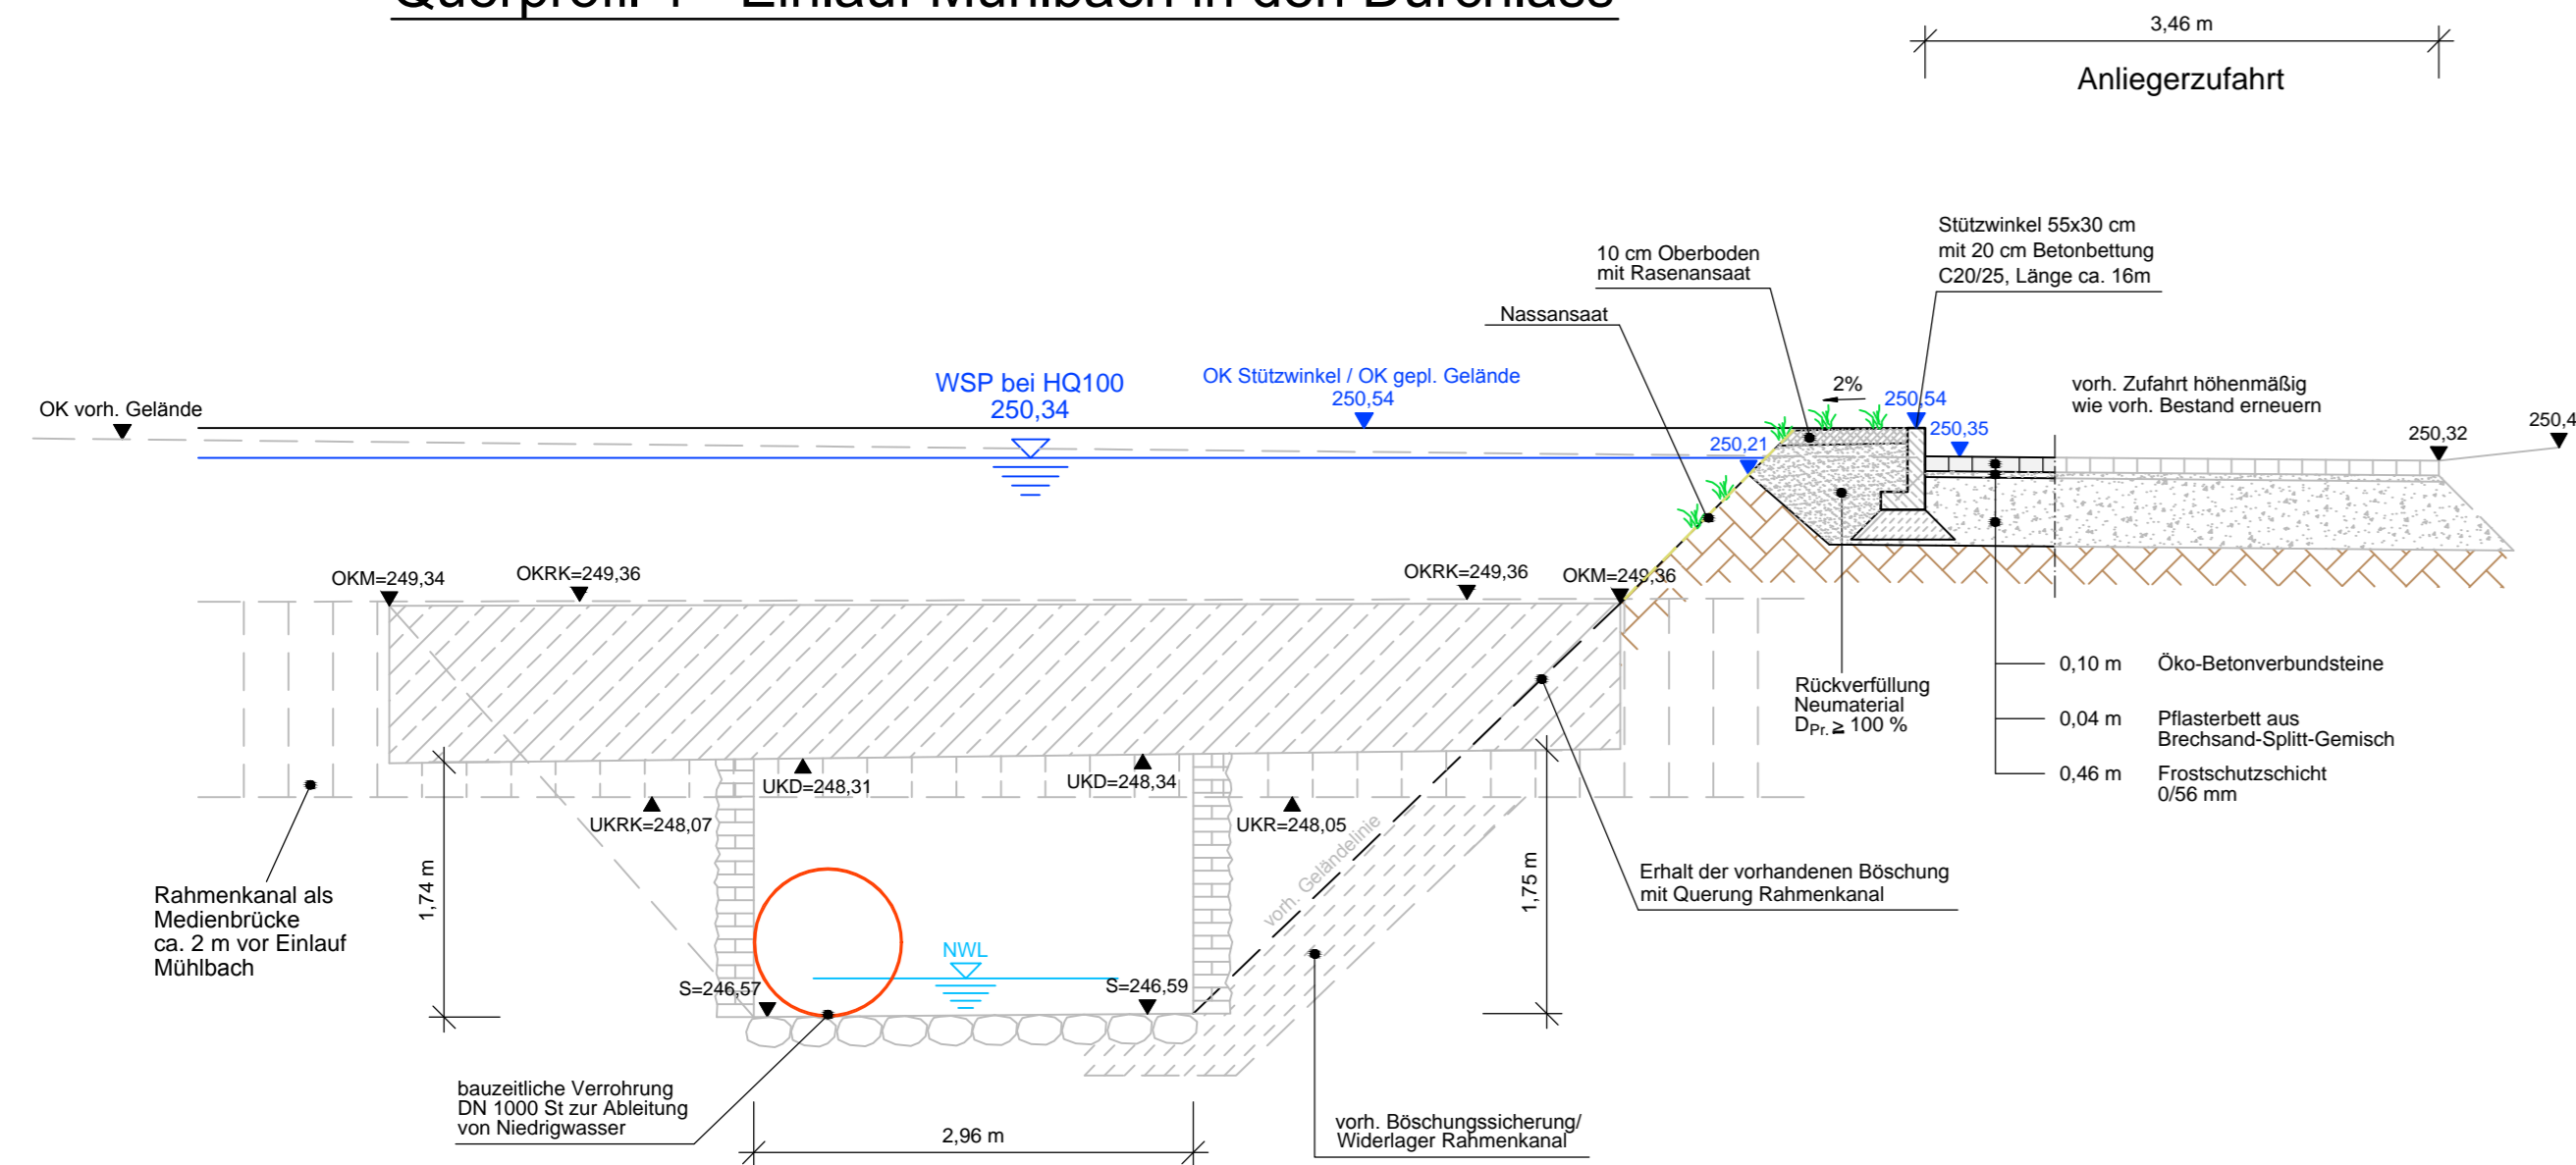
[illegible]

3,46 m

Anliegerzufahrt

Stützwinkel 55x30 cm
mit 20 cm Betonbettung
C20/25, Länge ca. 16m

10 cm Oberboden
mit Rasenansaat

Nassansaat

WSP bei HQ100
250,34

OK Stützwinkel / OK gepl. Gelände
250,54

2%

250,54

vorh. Zufahrt höhenmäßig
wie vorh. Bestand erneuern

OK vorh. Gelände

250,35

250,21

250,32

250,4

OKM=249,34

OKRK=249,36

OKRK=249,36

OKM=249,36

0,10 m Öko-Betonverbundsteine

Rückverfüllung
Neumaterial
$D_{Pr.} \geq 100$ %

0,04 m Pflasterbett aus
Brechsand-Splitt-Gemisch

0,46 m Frostschutzschicht
0/56 mm

UKD=248,31

UKD=248,34

UKRK=248,07

UKR=248,05

vorh. Geländelinie

Erhalt der vorhandenen Böschung
mit Querung Rahmenkanal

Rahmenkanal als
Medienbrücke
ca. 2 m vor Einlauf
Mühlbach

1,74 m

1,75 m

NWL

S=246,57

S=246,59

bauzeitliche Verrohrung
DN 1000 St zur Ableitung
von Niedrigwasser

2,96 m

vorh. Böschungssicherung/
Widerlager Rahmenkanal